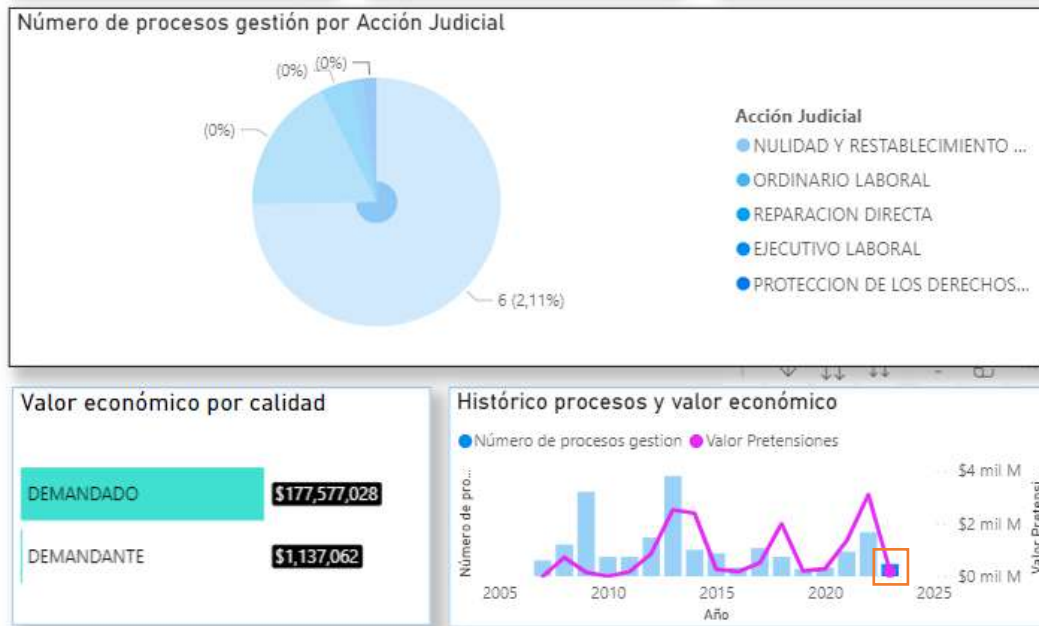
Número de procesos gestión por Acción Judicial

(0%) (0%)
(0%)
6 (2,11%)

Acción Judicial
NULIDAD Y RESTABLECIMIENTO ...
ORDINARIO LABORAL
REPARACION DIRECTA
EJECUTIVO LABORAL
PROTECCION DE LOS DERECHOS...

Valor económico por calidad

DEMANDADO $177,577,028
DEMANDANTE $1,137,062

Histórico procesos y valor económico

Número de procesos gestion Valor Pretensiones

Número de pro...
Valor Pretensi...
$4 mil M
$2 mil M
$0 mil M
2005 2010 2015 2020 2025
Año